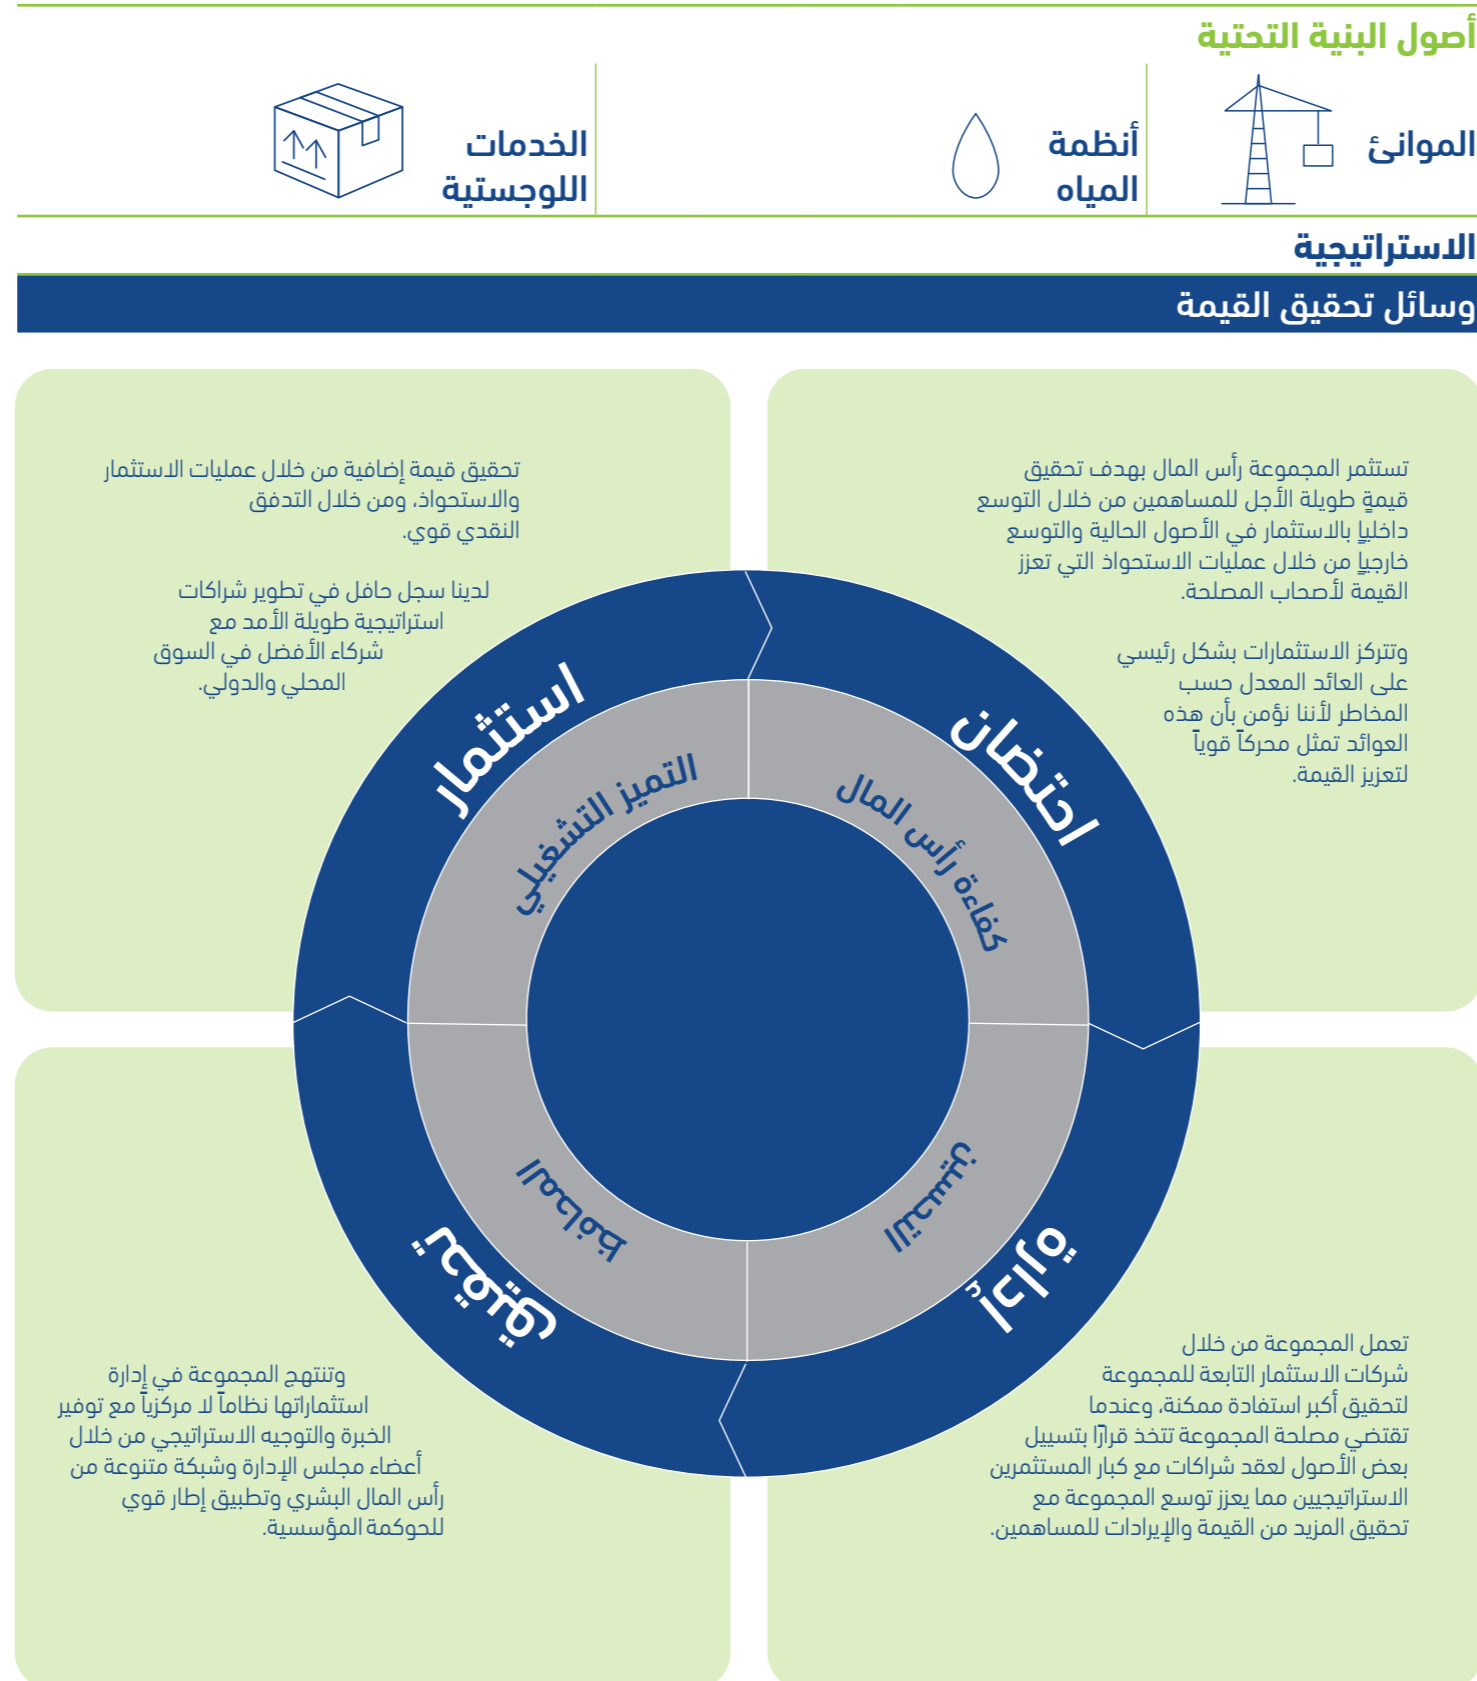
أصول البنية التحتية

الموانئ

أنظمة المياه

الخدمات اللوجستية

الاستراتيجية

وسائل تحقيق القيمة

تستثمر المجموعة رأس المال بهدف تحقيق قيمةٍ طويلة الأجل للمساهمين من خلال التوسع داخليًا بالاستثمار في الأصول الحالية والتوسع خارجيًا من خلال عمليات الاستحواذ التي تعزز القيمة لأصحاب المصلحة.

وتتركز الاستثمارات بشكل رئيسي على العائد المعدل حسب المخاطر لأننا نؤمن بأن هذه العوائد تمثل محركاً قوياً لتعزيز القيمة.

تحقيق قيمة إضافية من خلال عمليات الاستثمار والاستحواذ، ومن خلال التدفق النقدي قوي.

لدينا سجل حافل في تطوير شراكات استراتيجية طويلة الأمد مع شركاء الأفضل في السوق المحلي والدولي.

استثمار

احتضان

التميز التشغيلي

كفاءة رأس المال

تسييل

إدارة

تحفيز

إدارة

تعمل المجموعة من خلال شركات الاستثمار التابعة للمجموعة لتحقيق أكبر استفادة ممكنة، وعندما تقتضي مصلحة المجموعة تتخذ قرارًا بتسييل بعض الأصول لعقد شراكات مع كبار المستثمرين الاستراتيجيين مما يعزز توسع المجموعة مع تحقيق المزيد من القيمة والإيرادات للمساهمين.

وتنتهج المجموعة في إدارة استثماراتها نظاماً لا مركزياً مع توفير الخبرة والتوجيه الاستراتيجي من خلال أعضاء مجلس الإدارة وشبكة متنوعة من رأس المال البشري وتطبيق إطار قوي للحوكمة المؤسسية.